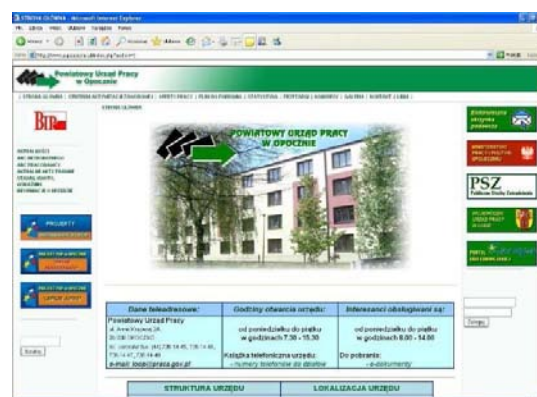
STRONA GŁÓWNA - Microsoft Internet Explorer

Powiatowy Urząd Pracy w Opocznie

STRONA GŁÓWNA

BIP

POWIATOWY URZĄD PRACY W OPOCZNIE

PSZ

| Dane teleadresowe: | Godziny otwarcia urzędu: | Interesanci obsługiwani są: |
|---|---|---|
| Powiatowy Urząd Pracy ul. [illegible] 26-300 Opoczno tel. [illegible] e-mail: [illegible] | od poniedziałku do piątku w godzinach 7.30 - 15.30 | od poniedziałku do piątku w godzinach 8.00 - 14.00 |
| | Książka telefoniczna urzędu: - numery telefonów do działów | Do pobrania: - e-dokumenty |

STRUKTURA URZĘDU

LOKALIZACJA URZĘDU